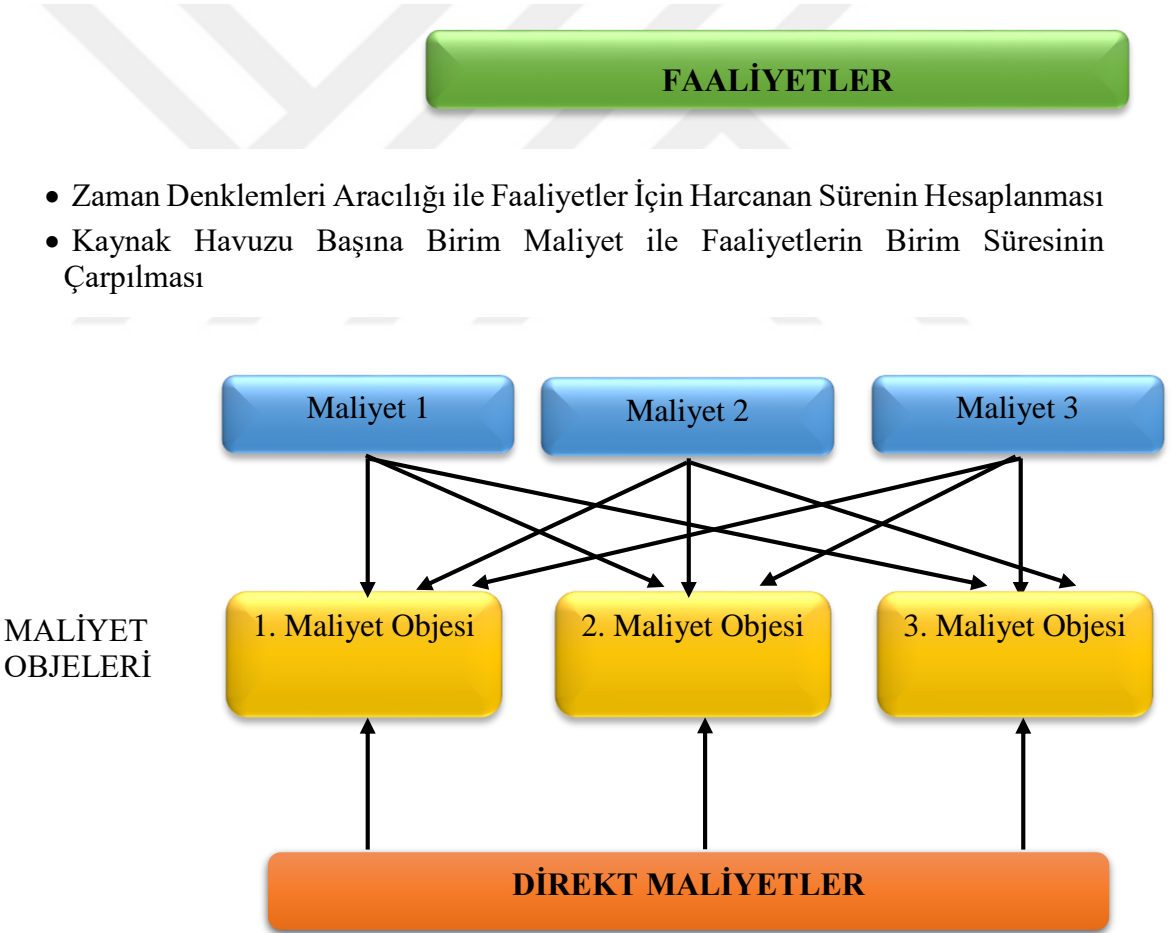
FAALİYETLER

- Zaman Denklemleri Aracılığı ile Faaliyetler İçin Harcanan Sürenin Hesaplanması
- Kaynak Havuzu Başına Birim Maliyet ile Faaliyetlerin Birim Süresinin Çarpılması

Maliyet 1

Maliyet 2

Maliyet 3

MALİYET OBJELERİ

1. Maliyet Objesi

2. Maliyet Objesi

3. Maliyet Objesi

DİREKT MALİYETLER